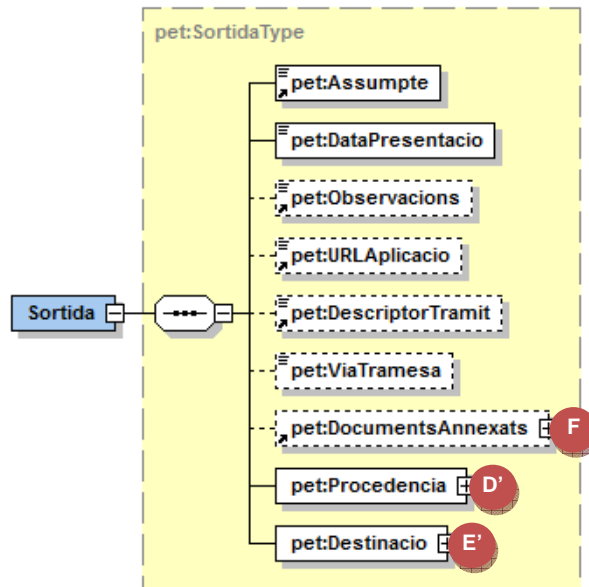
pet:SortidaType

Sortida

pet:Assumpte

pet:DataPresentacio

pet:Observacions

pet:URLAplicacio

pet:DescriptorTramit

pet:ViaTramesa

pet:DocumentsAnnexats

F

pet:Procedencia

D'

pet:Destinacio

E'